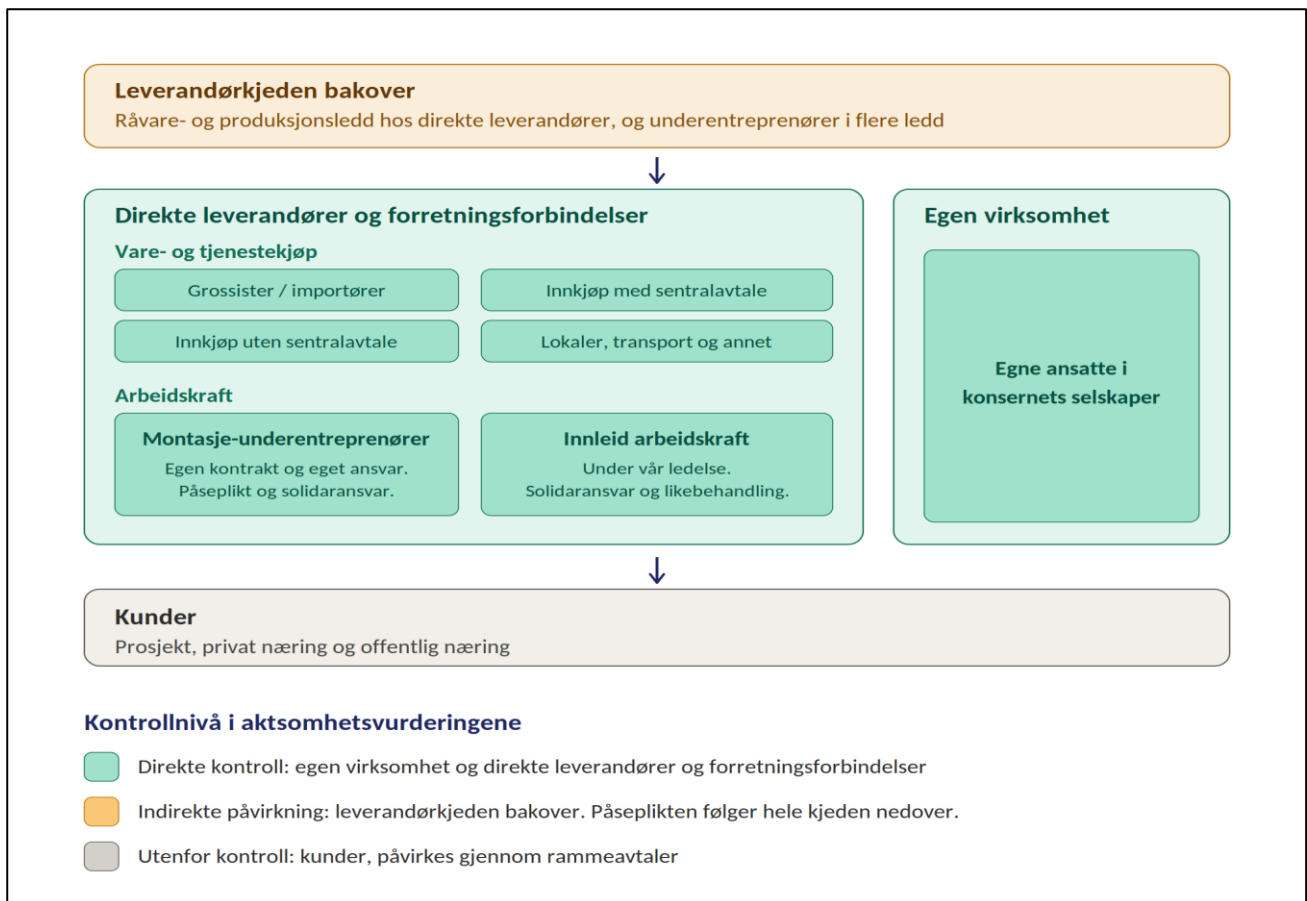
Leverandørkjeden bakover
Råvare- og produksjonsledd hos direkte leverandører, og underentreprenører i flere ledd

Direkte leverandører og forretningsforbindelser

Vare- og tjenestekjøp

Grossister / importører

Innkjøp med sentralavtale

Innkjøp uten sentralavtale

Lokaler, transport og annet

Arbeidskraft

Montasje-underentreprenører
Egen kontrakt og eget ansvar. Påseplikt og solidaransvar.

Innleid arbeidskraft
Under vår ledelse. Solidaransvar og likebehandling.

Egen virksomhet

Egne ansatte i konsernets selskaper

Kunder
Prosjekt, privat næring og offentlig næring

Kontrollnivå i aktsomhetsvurderingene

Direkte kontroll: egen virksomhet og direkte leverandører og forretningsforbindelser

Indirekte påvirkning: leverandørkjeden bakover. Påseplikten følger hele kjeden nedover.

Utenfor kontroll: kunder, påvirkes gjennom rammeavtaler